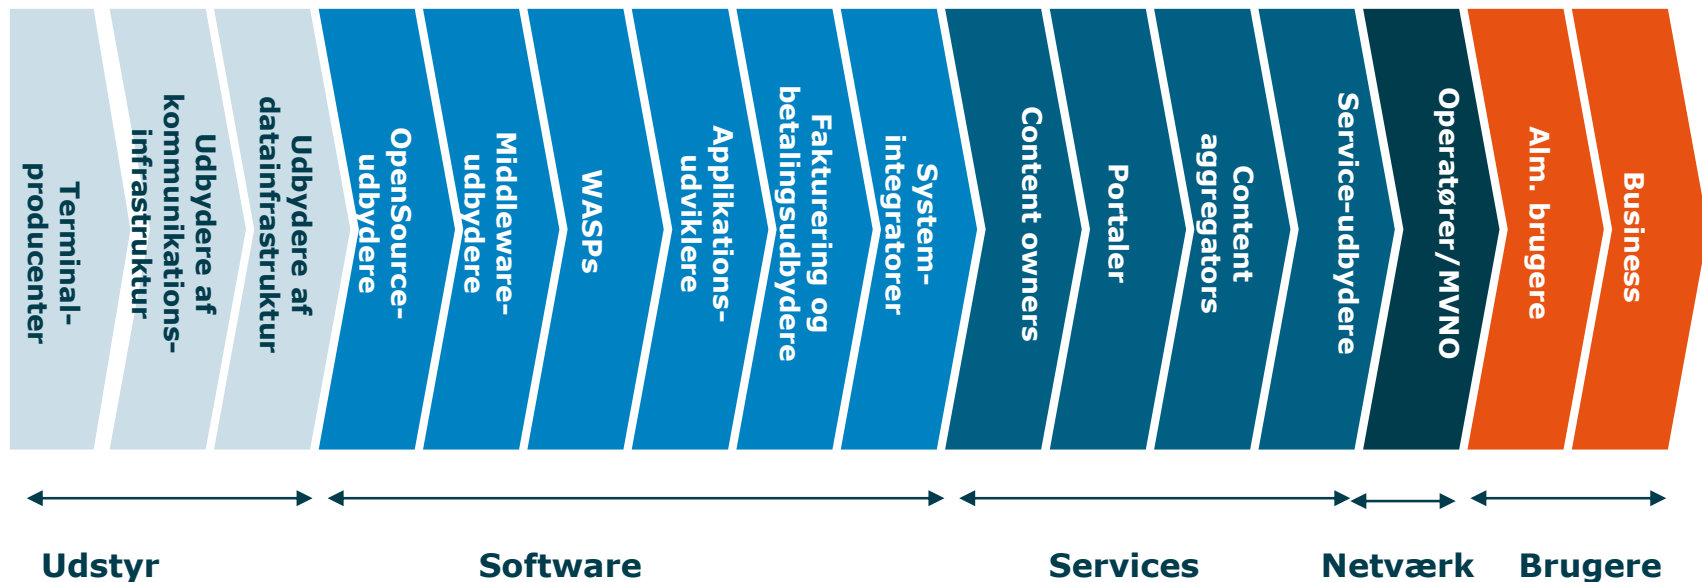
Terminal-producenter

Udbydere af kommunikations-infrastruktur

Udbydere af datainfrastruktur

OpenSource-udbydere

Middleware-udbydere

WASPs

Applikations-udviklere

Fakturering og betalingsudbydere

System-integratorer

Content owners

Portaler

Content aggregators

Service-udbydere

Operatører/MVNO

Alm. brugere

Business

Udstyr

Software

Services

Netværk

Brugere